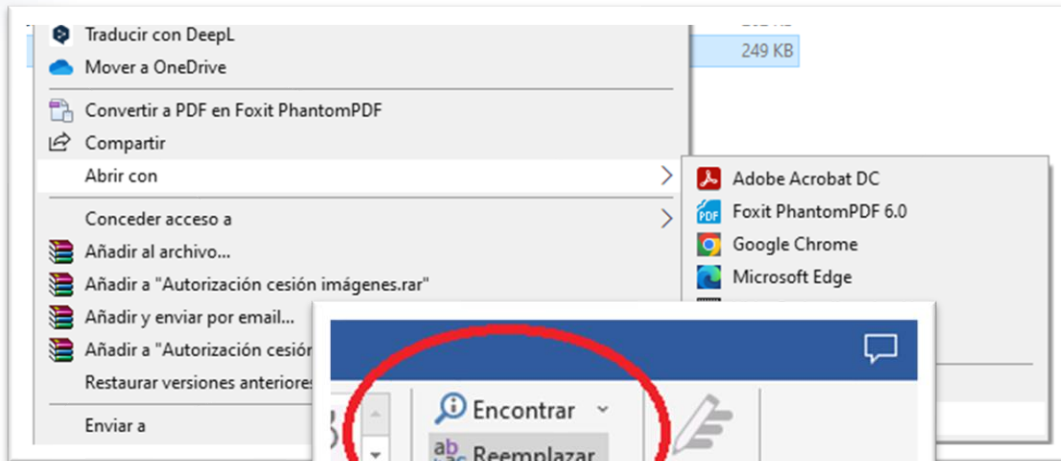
Traducir con DeepL
Mover a OneDrive
249 KB
Convertir a PDF en Foxit PhantomPDF
Compartir
Abrir con
Adobe Acrobat DC
Foxit PhantomPDF 6.0
Google Chrome
Microsoft Edge
Conceder acceso a
Añadir al archivo...
Añadir a "Autorización cesión imágenes.rar"
Añadir y enviar por email...
Añadir a "Autorización cesió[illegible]
Restaurar versiones anteriores
Enviar a
Encontrar
Reemplazar